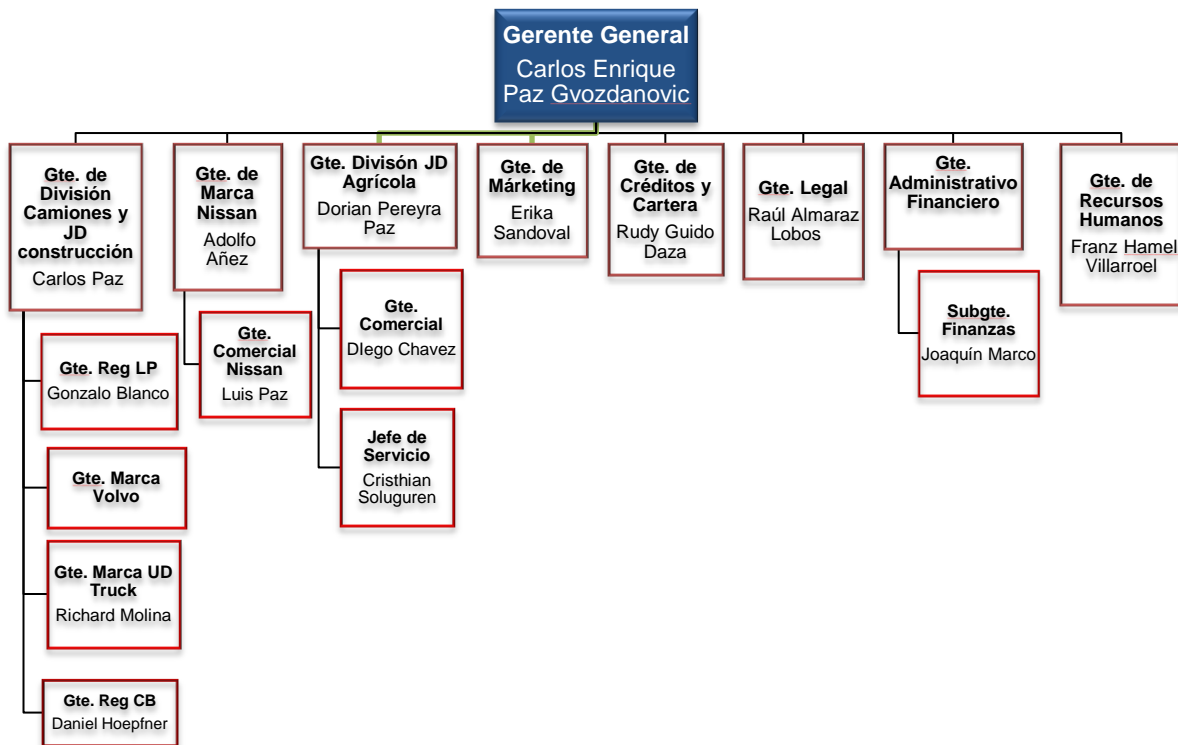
Gerente General
Carlos Enrique Paz Gvozdanovic

Gte. de División Camiones y JD construcción
Carlos Paz

Gte. Reg LP
Gonzalo Blanco

Gte. Marca Volvo

Gte. Marca UD Truck
Richard Molina

Gte. Reg CB
Daniel Hoepfner

Gte. de Marca Nissan
Adolfo Añez

Gte. Comercial Nissan
Luis Paz

Gte. Divisón JD Agrícola
Dorian Pereyra Paz

Gte. Comercial
DIego Chavez

Jefe de Servicio
Cristhian Soluguren

Gte. de Márketing
Erika Sandoval

Gte. de Créditos y Cartera
Rudy Guido Daza

Gte. Legal
Raúl Almaraz Lobos

Gte. Administrativo Financiero

Subgte. Finanzas
Joaquín Marco

Gte. de Recursos Humanos
Franz Hamel Villarroel